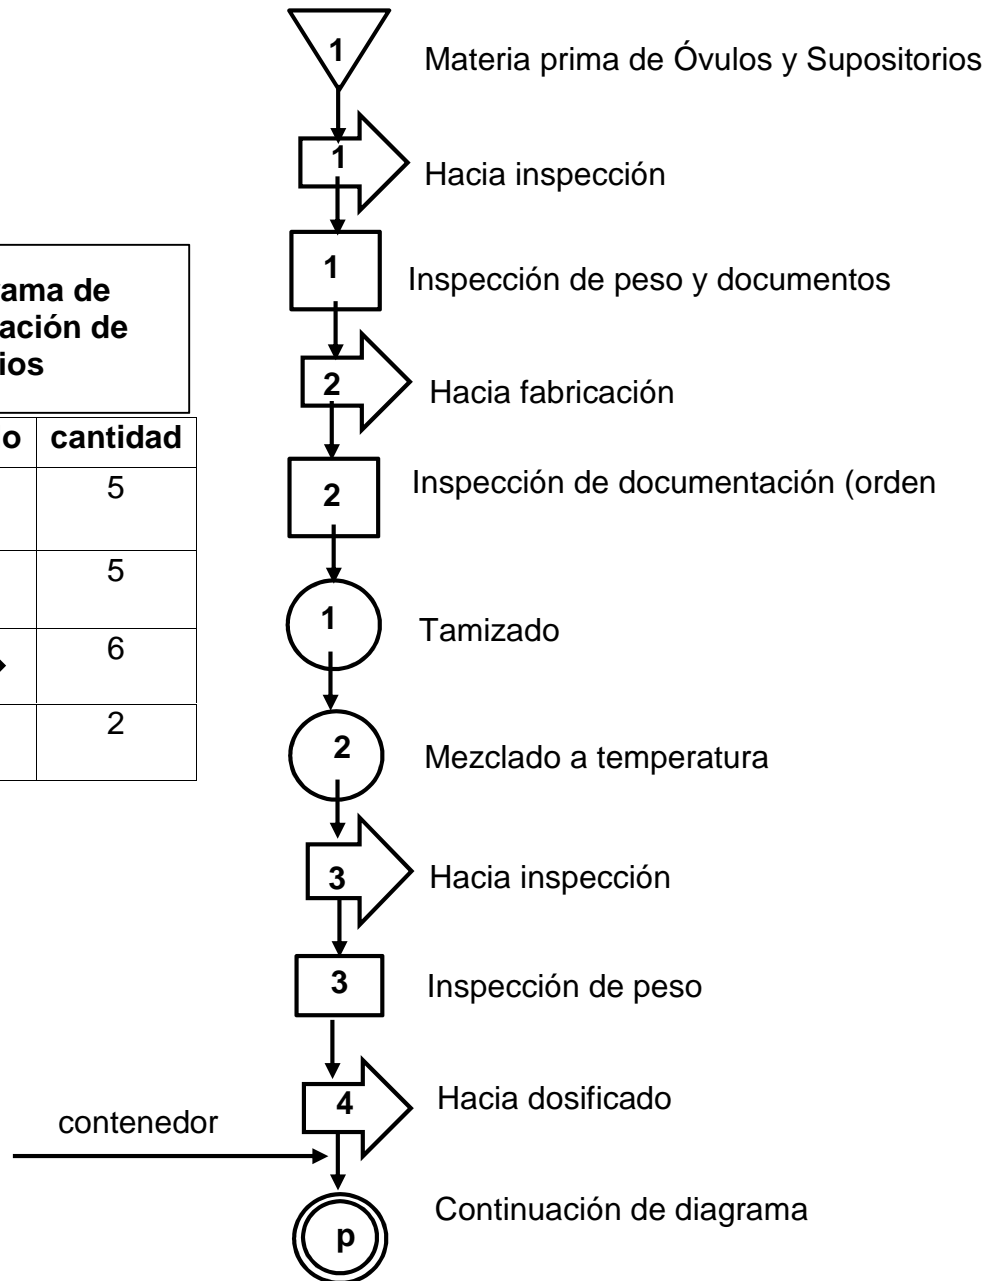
ama de
ación de
ios

| o | cantidad |
|---|---|
| | 5 |
| | 5 |
| | 6 |
| | 2 |

1 Materia prima de Óvulos y Supositorios

1 Hacia inspección

1 Inspección de peso y documentos

2 Hacia fabricación

2 Inspección de documentación (orden

1 Tamizado

2 Mezclado a temperatura

3 Hacia inspección

3 Inspección de peso

4 Hacia dosificado

contenedor

p Continuación de diagrama